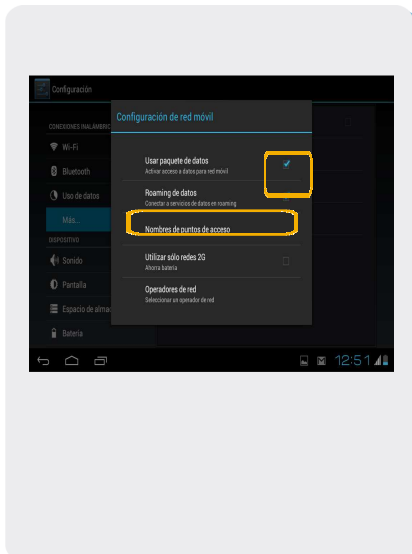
Configuración

CONEXIONES INALÁMBRIC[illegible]

Wi-Fi

Bluetooth

Uso de datos

Más...

DISPOSITIVO

Sonido

Pantalla

Espacio de almac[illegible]

Batería

Configuración de red móvil

Usar paquete de datos
Activar acceso a datos para red móvil

Roaming de datos
Conectar a servicios de datos en roaming

Nombres de puntos de acceso

Utilizar sólo redes 2G
Ahorra batería

Operadores de red
Seleccionar un operador de red

12:5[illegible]